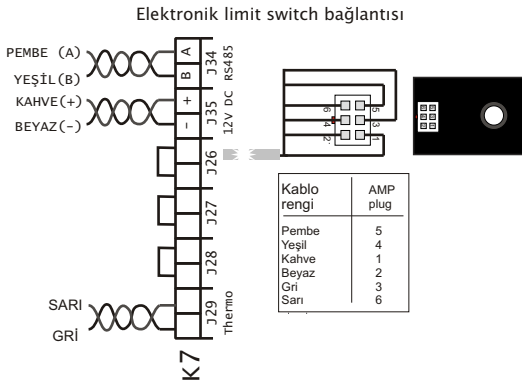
Elektronik limit switch bağlantısı

PEMBE (A)
YEŞİL(B)
KAHVE(+)
BEYAZ(-)

A
B
J34 RS485
+
-
J35 12V DC
J26
J27
J28
J29 Thermo

SARI
GRİ

K7

6 5
4 3
2 1

| Kablo rengi | AMP plug |
|---|---|
| Pembe | 5 |
| Yeşil | 4 |
| Kahve | 1 |
| Beyaz | 2 |
| Gri | 3 |
| Sarı | 6 |